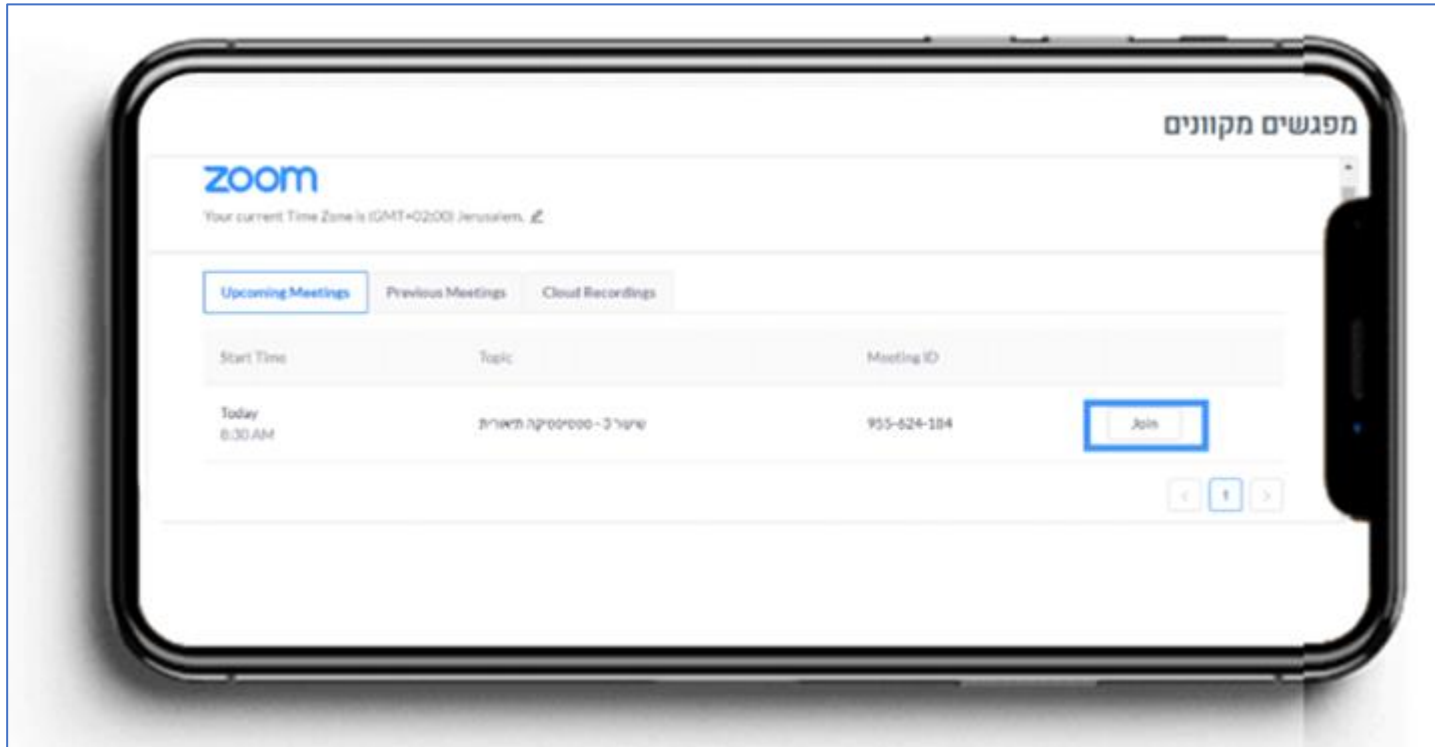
מפגשים מקוונים

zoom

Your current Time Zone is (GMT+02:00) Jerusalem.

Upcoming Meetings Previous Meetings Cloud Recordings

| Start Time | Topic | Meeting ID | |
|---|---|---|---|
| Today 8:30 AM | שיעור 3 - סטטיסטיקה תיאורית | 955-624-184 | Join |

< 1 >